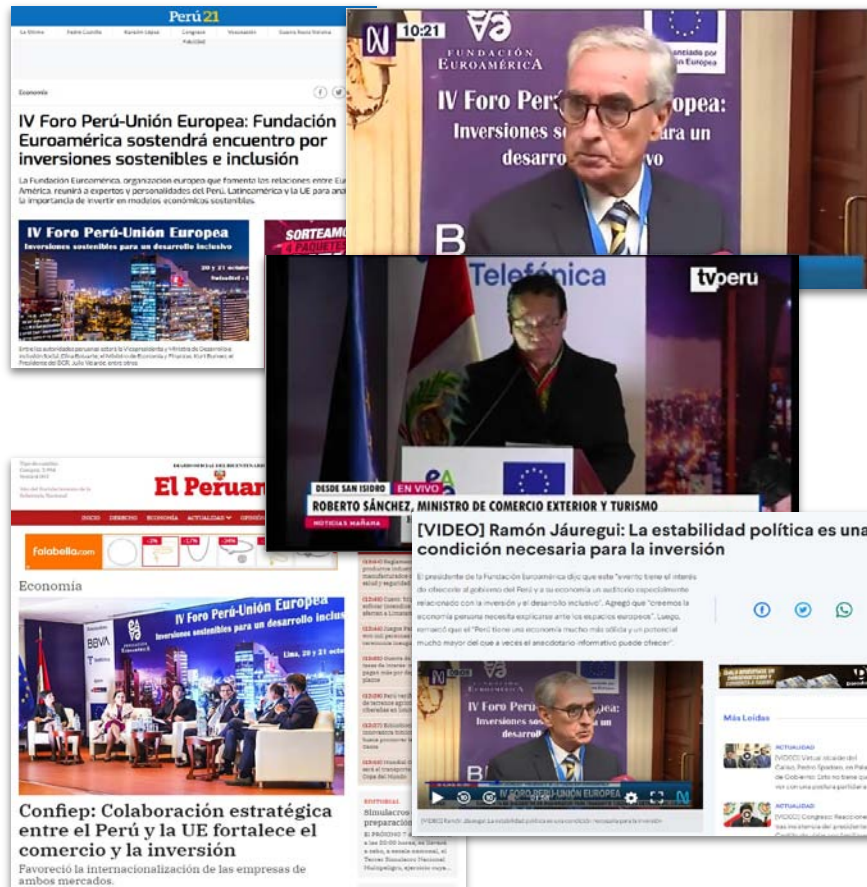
Perú21

Lo Último Pedro Castillo Keiko Fujimori Congreso Vacunación Guerra Rusia Ucrania

Economía

IV Foro Perú-Unión Europea: Fundación Euroamérica sostendrá encuentro por inversiones sostenibles e inclusión

La Fundación Euroamérica, organización europea que fomenta las relaciones entre Eu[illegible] América, reunirá a expertos y personalidades del Perú, Latinoamérica y la UE para ana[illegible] la importancia de invertir en modelos económicos sostenibles.

IV Foro Perú-Unión Europea
Inversiones sostenibles para un desarrollo inclusivo

SORTEAMO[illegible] 4 PAQUETE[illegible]

Entre las autoridades peruanas estará la Vicepresidenta y Ministra de Desarrollo e Inclusión Social, Dina Boluarte, el Ministro de Economía y Finanzas, Kurt Burneo, el Presidente del BCR, Julio Velarde, entre otros.

10:21
FUNDACIÓN EUROAMÉRICA
IV Foro Perú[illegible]opea:
Inversiones so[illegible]ara un desarro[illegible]ivo
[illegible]nciado por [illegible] Europea

Telefónica
tvperu
DESDE SAN ISIDRO EN VIVO
ROBERTO SÁNCHEZ, MINISTRO DE COMERCIO EXTERIOR Y TURISMO
NOTICIAS MAÑANA

El Peruan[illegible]

INICIO DERECHO ECONOMÍA ACTUALIDAD OPINIÓ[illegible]

falabella.com

Economía

IV Foro Perú-Unión Europea
Inversiones sostenibles para un desarrollo inclus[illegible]
BBVA
Lima, 20 y 21 oc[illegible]

Confiep: Colaboración estratégica entre el Perú y la UE fortalece el comercio y la inversión

Favoreció la internacionalización de las empresas de ambos mercados.

Simulacro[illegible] preparació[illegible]

[VIDEO] Ramón Jáuregui: La estabilidad política es una condición necesaria para la inversión

El presidente de la Fundación Euroamérica dijo que este "evento tiene el interés de ofrecerle al gobierno del Perú y a su economía un auditorio especialmente relacionado con la inversión y el desarrollo inclusivo". Agregó que "creemos la economía peruana necesita explicarse ante los espacios europeos". Luego, remarcó que el "Perú tiene una economía mucho más sólida y un potencial mucho mayor del que a veces el anecdotario informativo puede ofrecer".

IV FORO PERÚ-UNIÓN EUROPEA

[VIDEO] Ramón Jáuregui: La estabilidad política es una condición necesaria para la inversión

Más Leídas
ACTUALIDAD
ACTUALIDAD